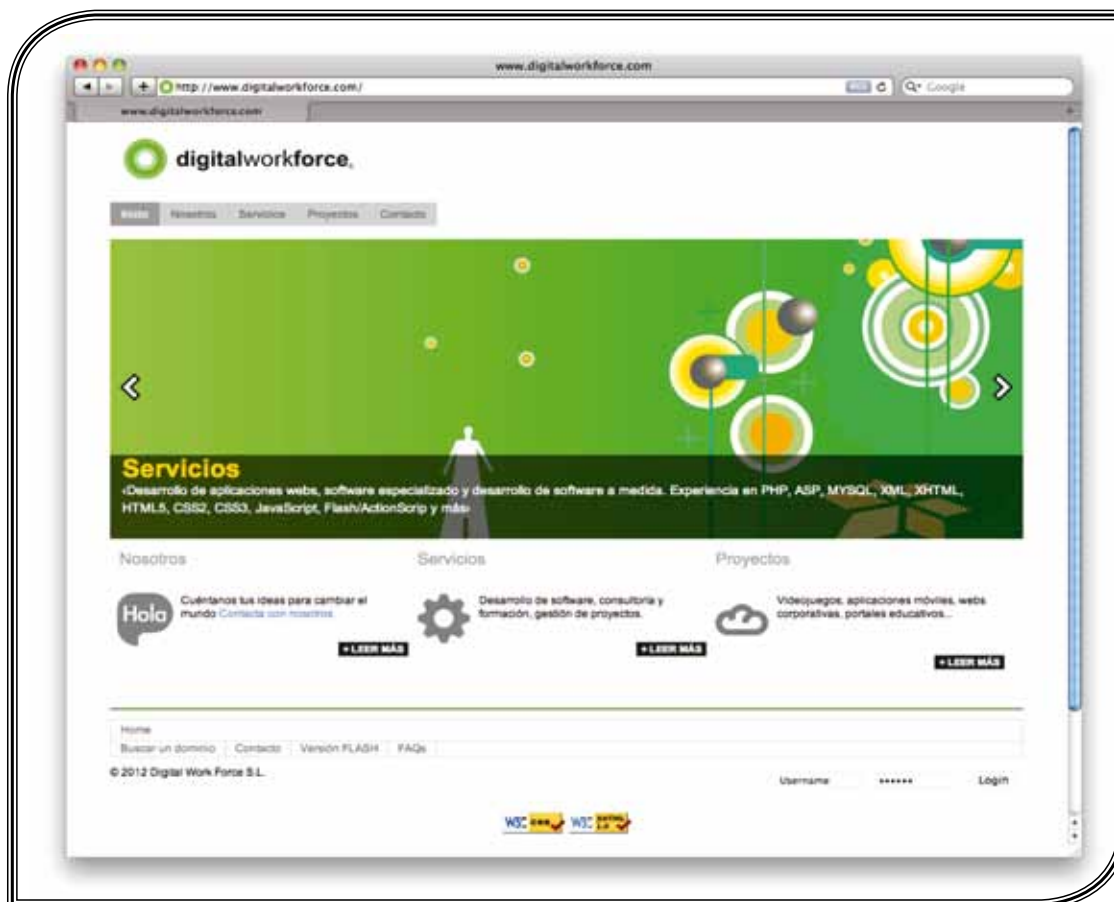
www.digitalworkforce.com

http://www.digitalworkforce.com/

Q Google

www.digitalworkforce.com

digitalworkforce.

Inicio Nosotros Servicios Proyectos Contacto

Servicios

«Desarrollo de aplicaciones webs, software especializado y desarrollo de software a medida. Experiencia en PHP, ASP, MYSQL, XML, XHTML, HTML5, CSS2, CSS3, JavaScript, Flash/ActionScrip y más»

Nosotros

Holo

Cuéntanos tus ideas para cambiar el mundo Contacta con nosotros

+ LEER MÁS

Servicios

Desarrollo de software, consultoría y formación, gestión de proyectos.

+ LEER MÁS

Proyectos

Videojuegos, aplicaciones móviles, webs corporativas, portales educativos...

+ LEER MÁS

Home

Buscar un dominio | Contacto | Versión FLASH | FAQs

© 2012 Digital Work Force S.L.

Username •••••• Login

W3C CSS W3C XHTML 1.0